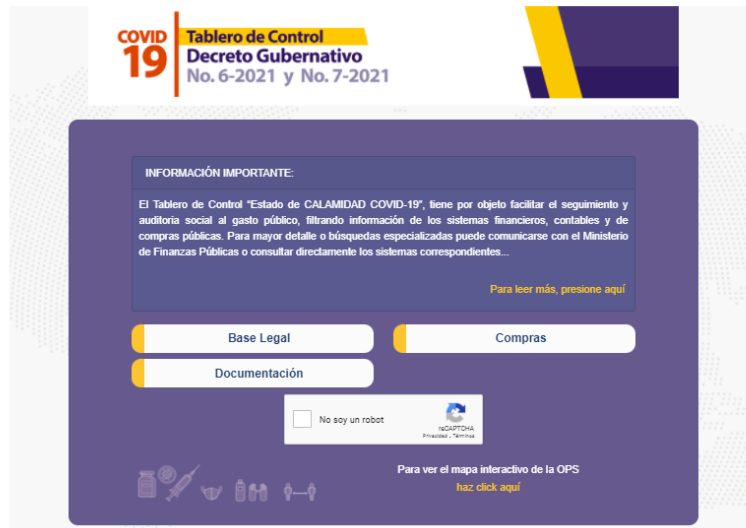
COVID 19 Tablero de Control Decreto Gubernativo No. 6-2021 y No. 7-2021

INFORMACIÓN IMPORTANTE:

El Tablero de Control "Estado de CALAMIDAD COVID-19", tiene por objeto facilitar el seguimiento y auditoria social al gasto público, filtrando información de los sistemas financieros, contables y de compras públicas. Para mayor detalle o búsquedas especializadas puede comunicarse con el Ministerio de Finanzas Públicas o consultar directamente los sistemas correspondientes...

Para leer más, presione aquí

Base Legal

Compras

Documentación

No soy un robot

reCAPTCHA
Privacidad - Términos

Para ver el mapa interactivo de la OPS
haz click aquí